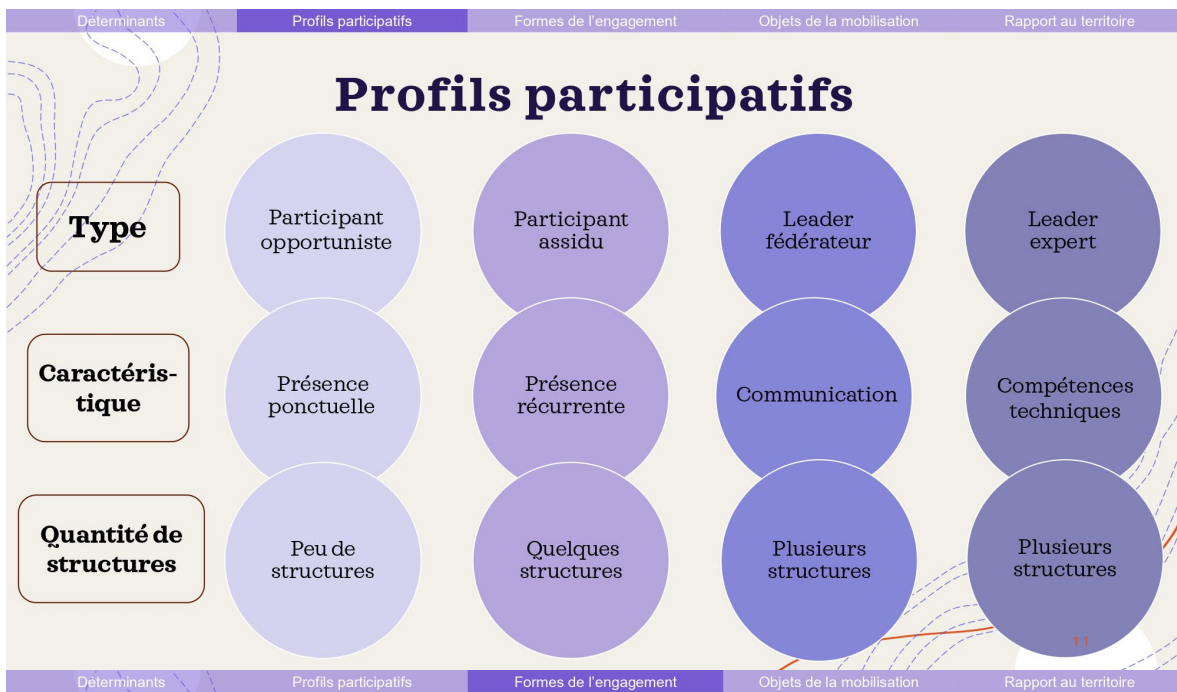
Déterminants | Profils participatifs | Formes de l'engagement | Objets de la mobilisation | Rapport au territoire

Profils participatifs

Type

Participant opportuniste

Participant assidu

Leader fédérateur

Leader expert

Caractéristique

Présence ponctuelle

Présence récurrente

Communication

Compétences techniques

Quantité de structures

Peu de structures

Quelques structures

Plusieurs structures

Plusieurs structures

11

Déterminants | Profils participatifs | Formes de l'engagement | Objets de la mobilisation | Rapport au territoire